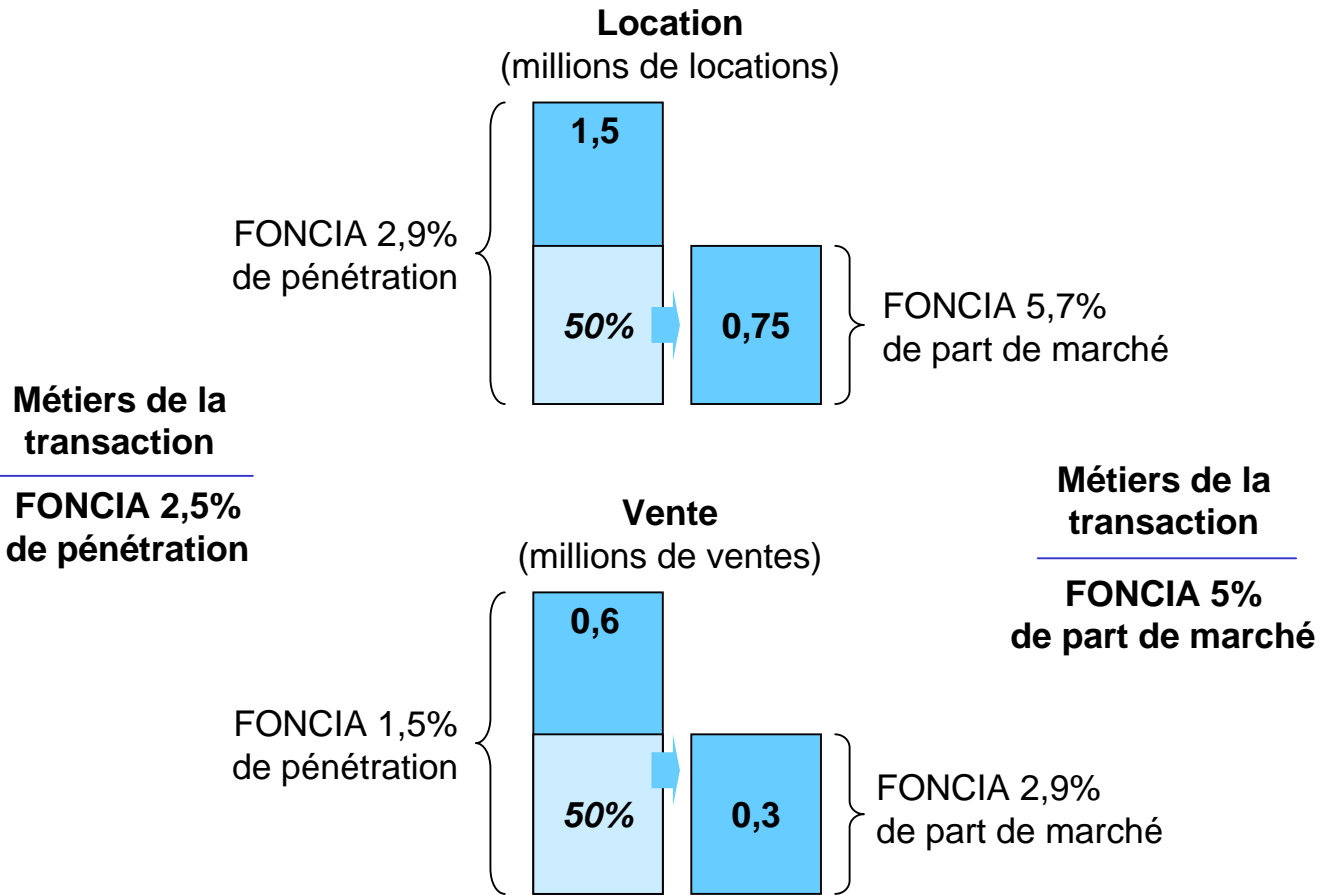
**Location**
(millions de locations)

1,5

FONCIA 2,9%
de pénétration

50%

0,75

FONCIA 5,7%
de part de marché

**Métiers de la transaction**

**FONCIA 2,5% de pénétration**

**Vente**
(millions de ventes)

**Métiers de la transaction**

**FONCIA 5% de part de marché**

0,6

FONCIA 1,5%
de pénétration

50%

0,3

FONCIA 2,9%
de part de marché